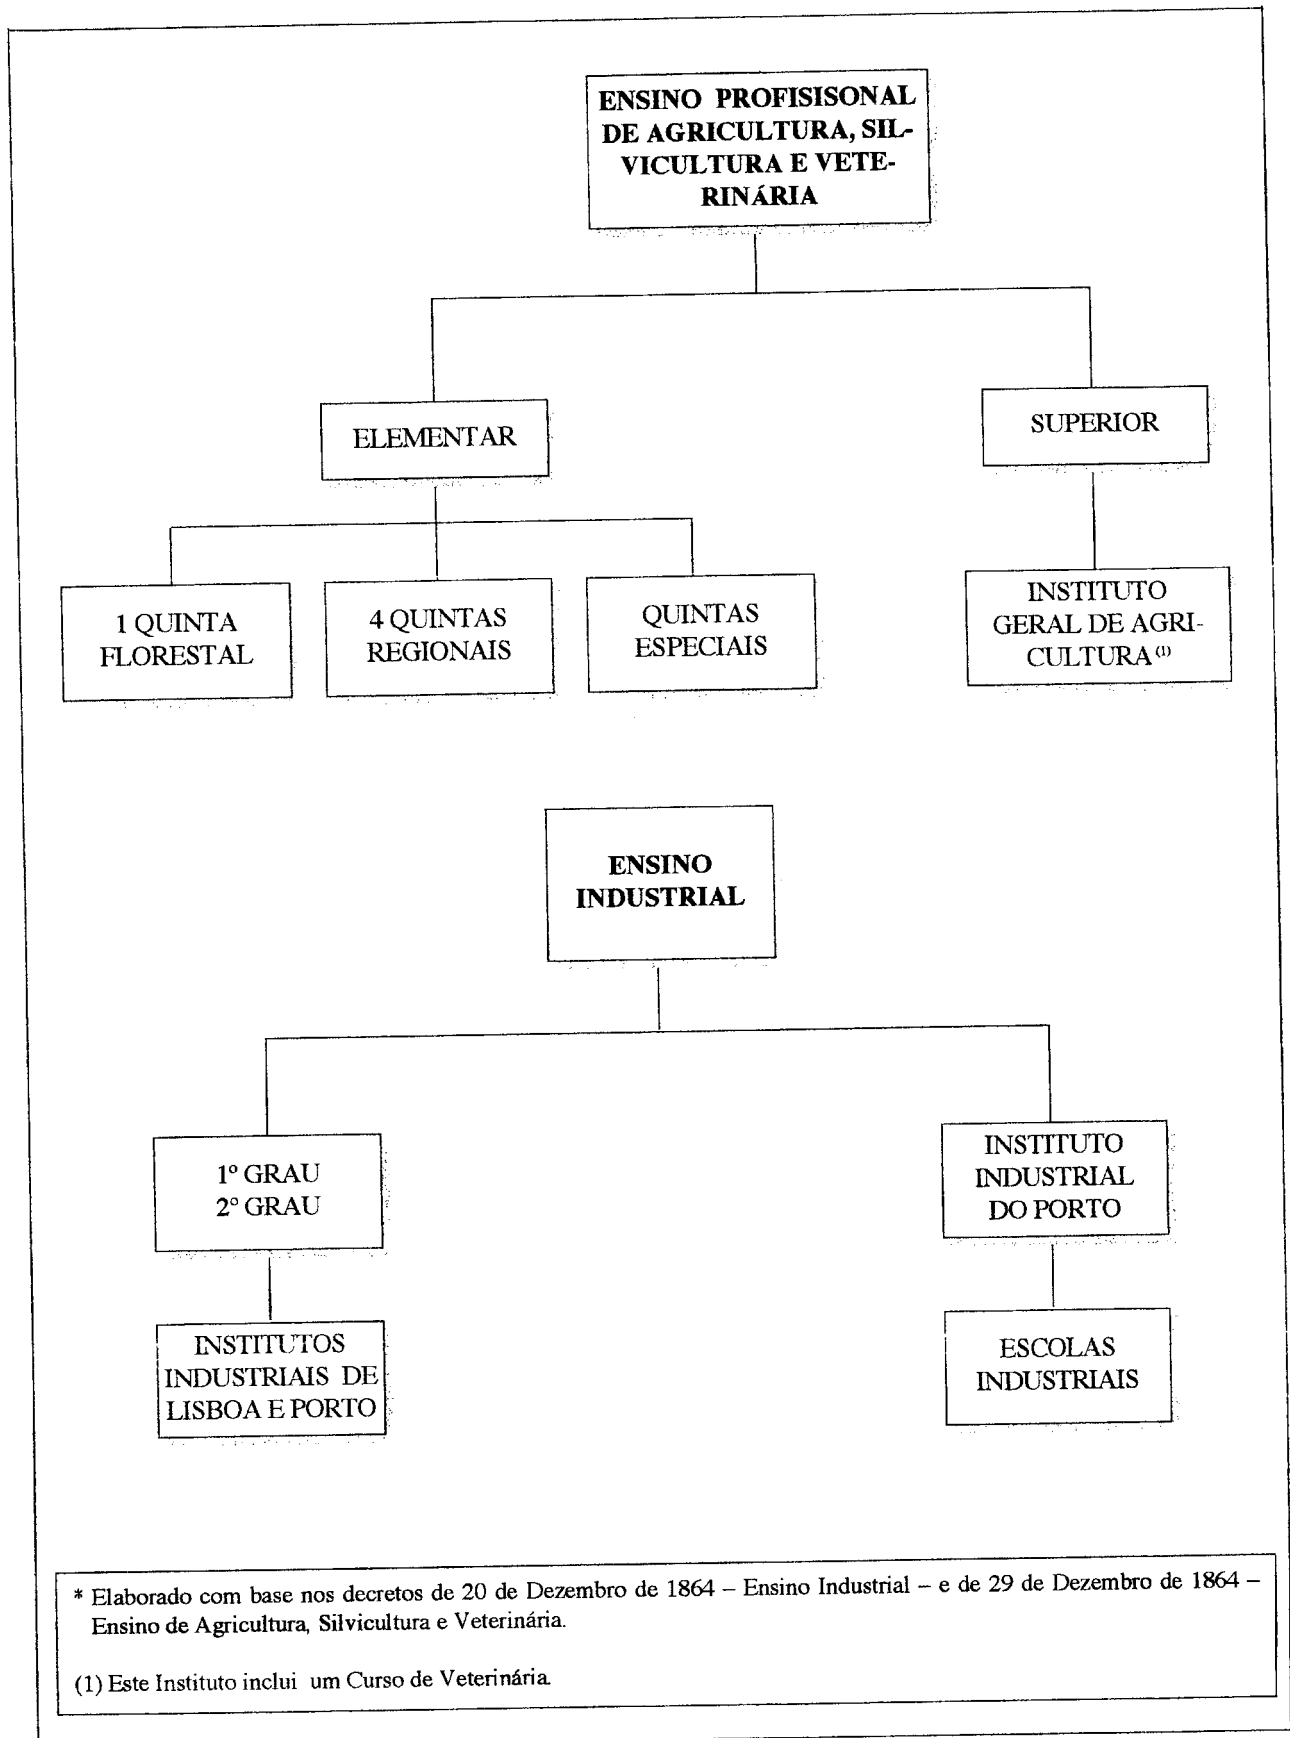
ENSINO PROFISISONAL DE AGRICULTURA, SILVICULTURA E VETERINÁRIA

ELEMENTAR

SUPERIOR

1 QUINTA FLORESTAL

4 QUINTAS REGIONAIS

QUINTAS ESPECIAIS

INSTITUTO GERAL DE AGRICULTURA $^{(1)}$

ENSINO INDUSTRIAL

1º GRAU
2º GRAU

INSTITUTO INDUSTRIAL DO PORTO

INSTITUTOS INDUSTRIAIS DE LISBOA E PORTO

ESCOLAS INDUSTRIAIS

* Elaborado com base nos decretos de 20 de Dezembro de 1864 – Ensino Industrial – e de 29 de Dezembro de 1864 – Ensino de Agricultura, Silvicultura e Veterinária.

(1) Este Instituto inclui um Curso de Veterinária.